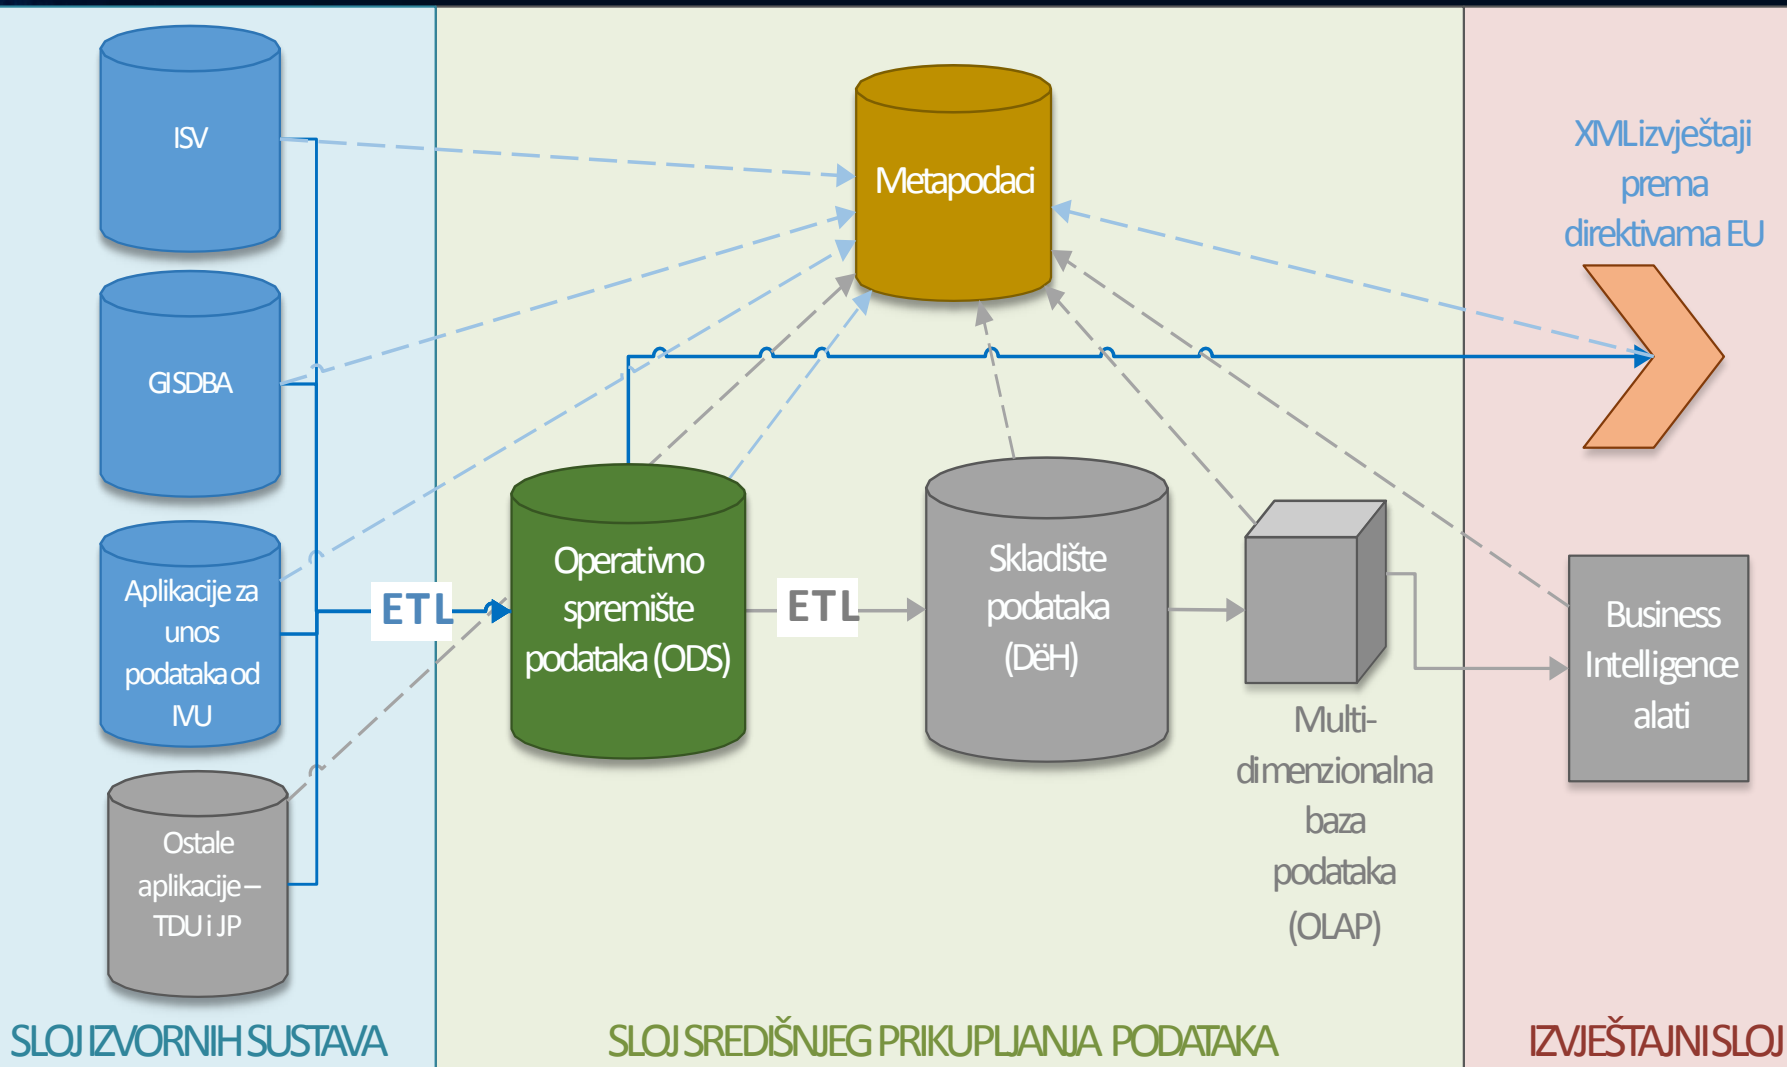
ISV

GISDBA

Aplikacije za unos podataka od IVU

Ostale aplikacije – TDU i JP

ETL

Metapodaci

Operativno spremište podataka (ODS)

ETL

Skladište podataka (DëH)

Multi-dimenzionalna baza podataka (OLAP)

XMLizvještaji prema direktivama EU

Business Intelligence alati

SLOJ IZVORNIH SUSTAVA

SLOJ SREDIŠNJEG PRIKUPLJANJA PODATAKA

IZVJEŠTAJNI SLOJ